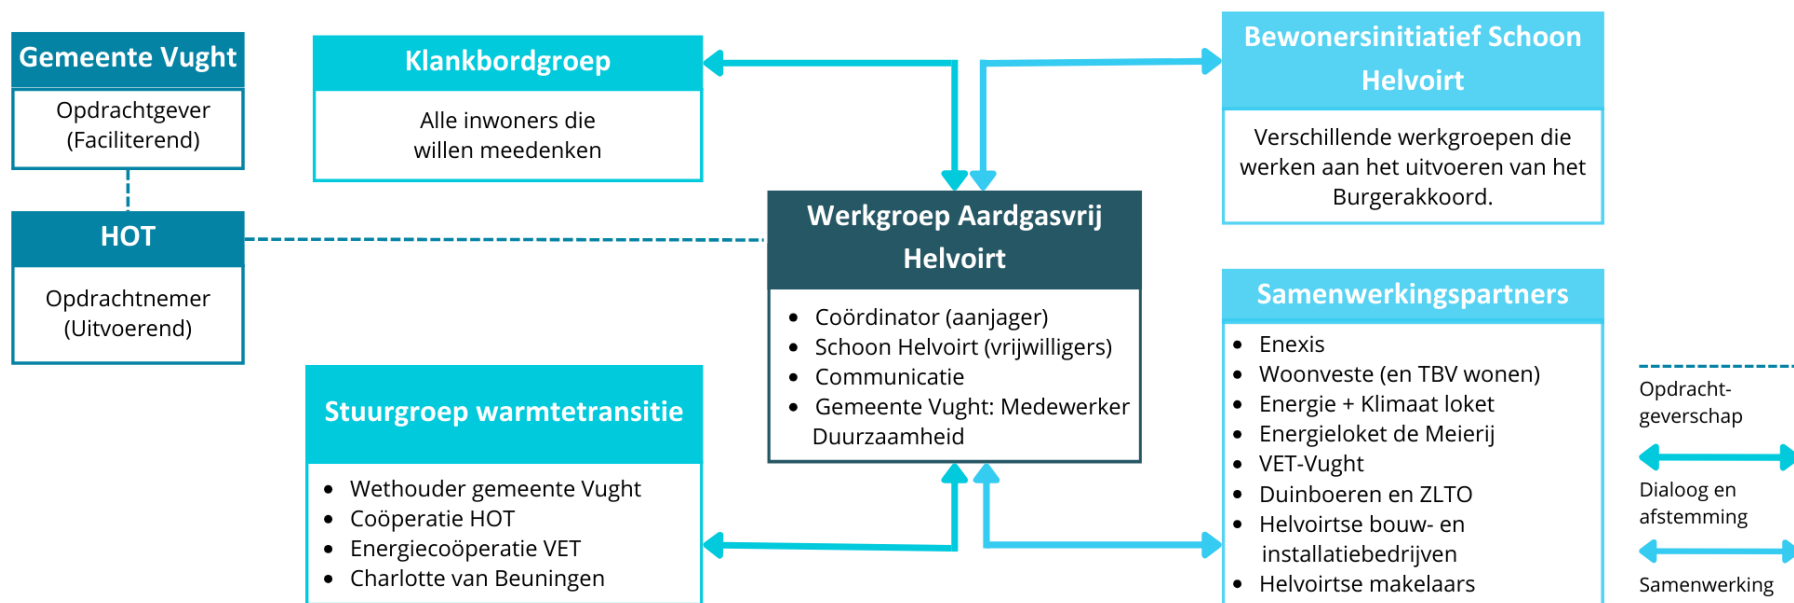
Gemeente Vught

Opdrachtgever (Faciliterend)

HOT

Opdrachtnemer (Uitvoerend)

Klankbordgroep

Alle inwoners die willen meedenken

Bewonersinitiatief Schoon Helvoirt

Verschillende werkgroepen die werken aan het uitvoeren van het Burgerakkoord.

Werkgroep Aardgasvrij Helvoirt

- Coördinator (aanjager)
- Schoon Helvoirt (vrijwilligers)
- Communicatie
- Gemeente Vught: Medewerker Duurzaamheid

Samenwerkingspartners

- Enexis
- Woonveste (en TBV wonen)
- Energie + Klimaat loket
- Energieloket de Meierij
- VET-Vught
- Duinboeren en ZLTO
- Helvoirtse bouw- en installatiebedrijven
- Helvoirtse makelaars

Stuurgroep warmtetransitie

- Wethouder gemeente Vught
- Coöperatie HOT
- Energiecoöperatie VET
- Charlotte van Beuningen

Opdracht-geverschap

Dialoog en afstemming

Samenwerking